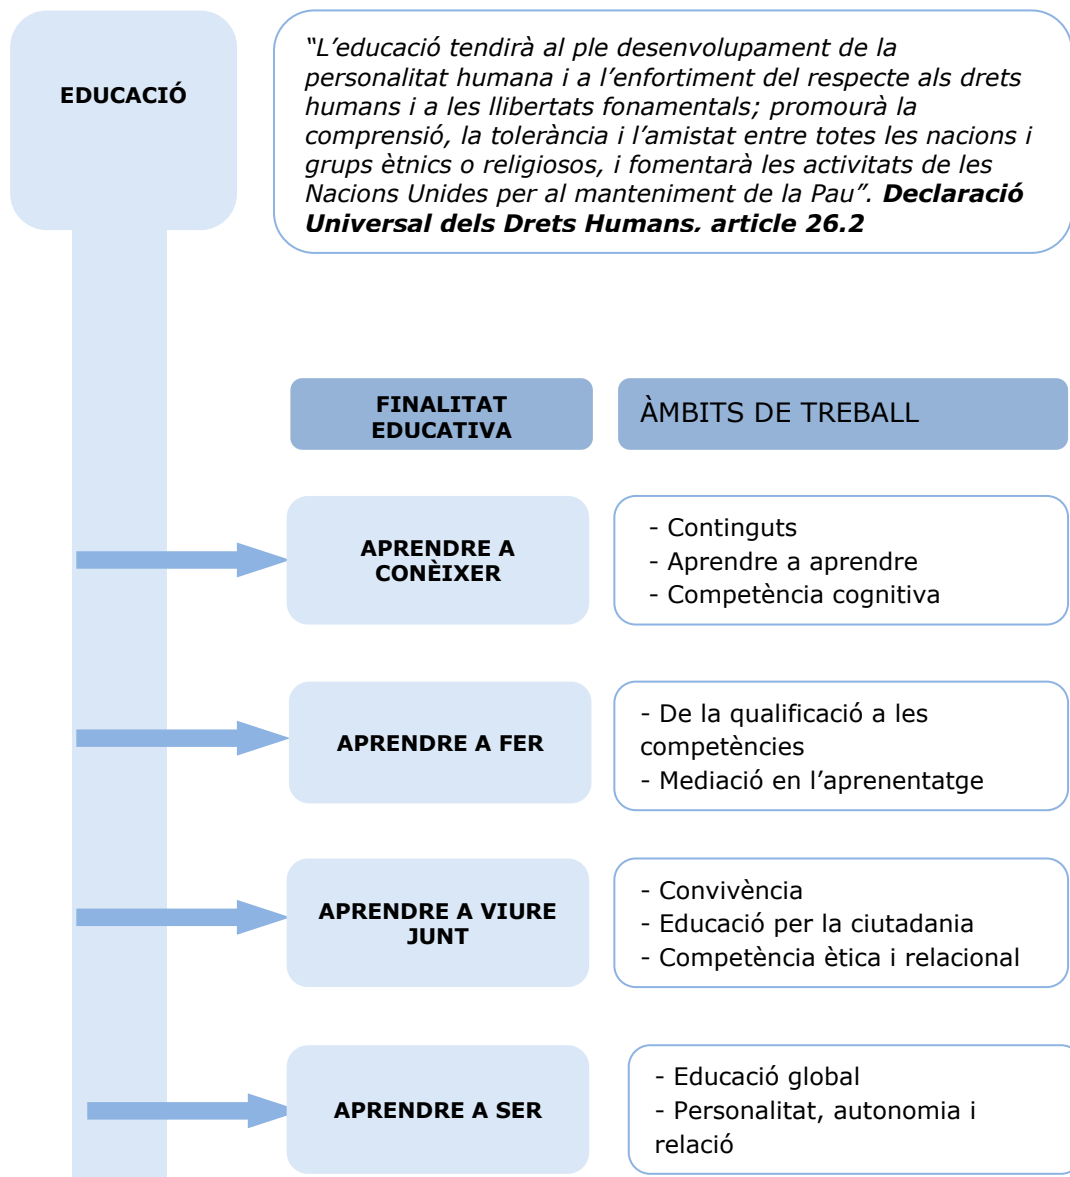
EDUCACIÓ

*"L'educació tendirà al ple desenvolupament de la personalitat humana i a l'enfortiment del respecte als drets humans i a les llibertats fonamentals; promourà la comprensió, la tolerància i l'amistat entre totes les nacions i grups ètnics o religiosos, i fomentarà les activitats de les Nacions Unides per al manteniment de la Pau".* ***Declaració Universal dels Drets Humans. article 26.2***

| FINALITAT EDUCATIVA | ÀMBITS DE TREBALL |
|---|---|
| APRENDRE A CONÈIXER | - Continguts<br>- Aprendre a aprendre<br>- Competència cognitiva |
| APRENDRE A FER | - De la qualificació a les competències<br>- Mediació en l'aprenentatge |
| APRENDRE A VIURE JUNT | - Convivència<br>- Educació per la ciutadania<br>- Competència ètica i relacional |
| APRENDRE A SER | - Educació global<br>- Personalitat, autonomia i relació |